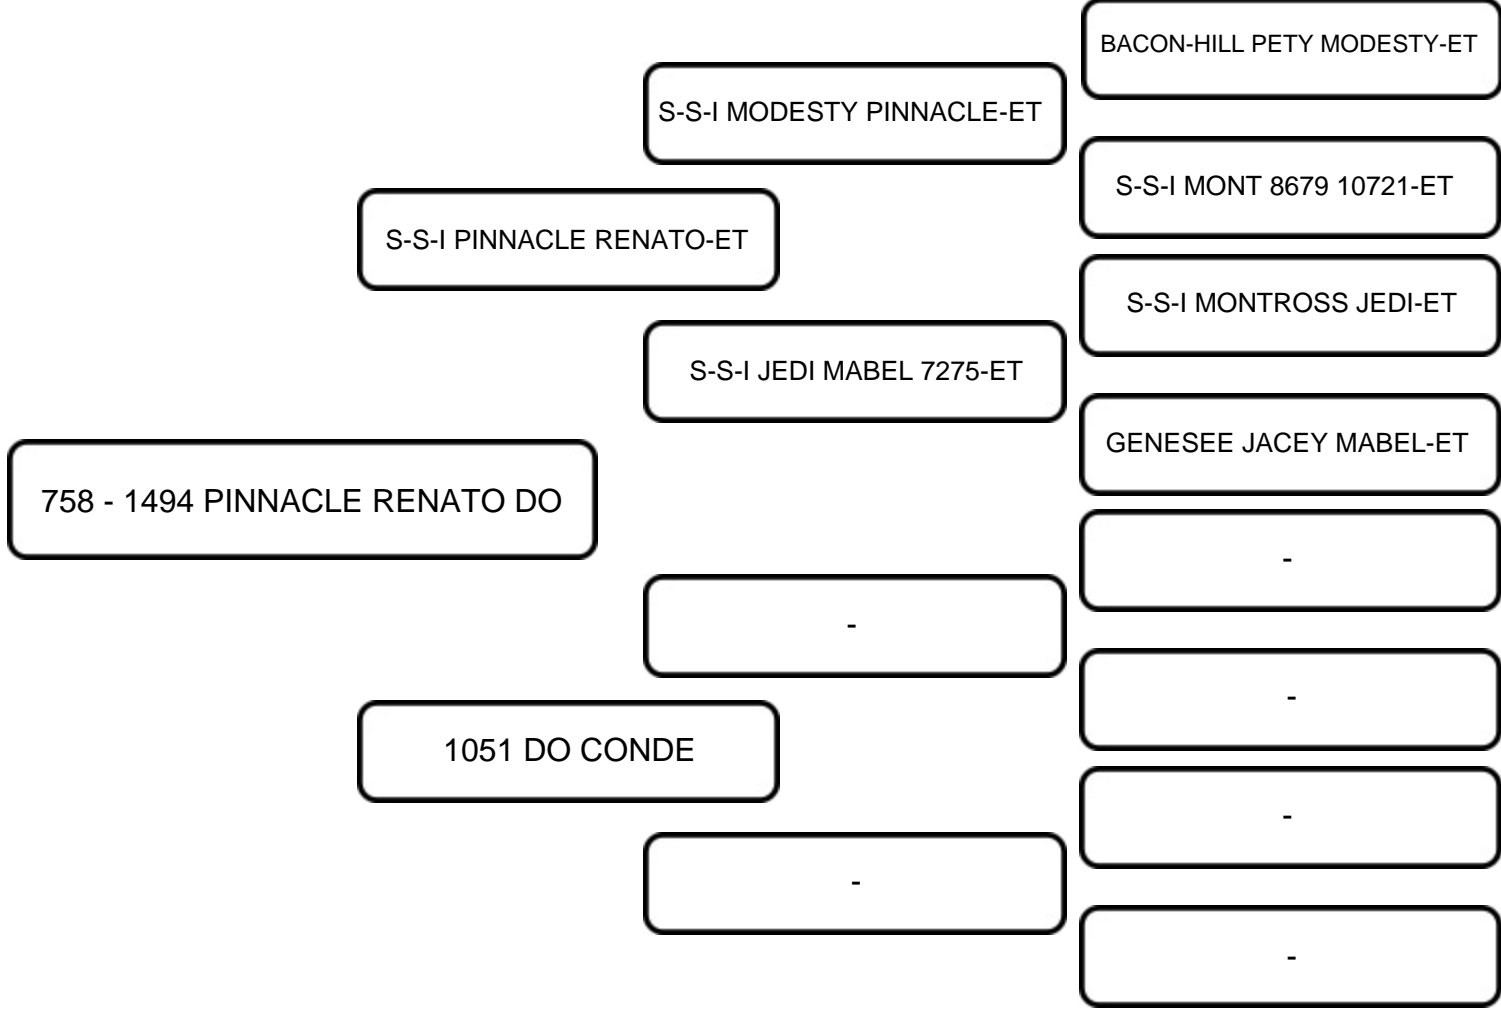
BACON-HILL PETY MODESTY-ET

S-S-I MODESTY PINNACLE-ET

S-S-I MONT 8679 10721-ET

S-S-I PINNACLE RENATO-ET

S-S-I MONTROSS JEDI-ET

S-S-I JEDI MABEL 7275-ET

GENESEE JACEY MABEL-ET

758 - 1494 PINNACLE RENATO DO

-

-

-

1051 DO CONDE

-

-

-